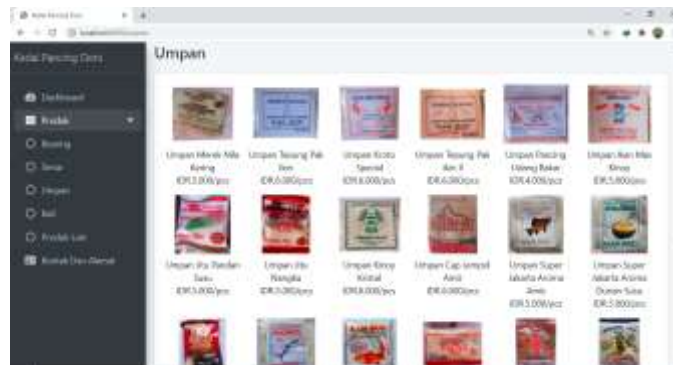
Kedai Pancing Dora

Dashboard
Produk
Joran
Senar
Umpan
Reel
Produk Lain
Kontak Dan Alamat

Umpan

Umpan Merah Mix Kering
IDR 3.000/pcs

Umpan Tepung Pak Jem
IDR 6.000/pcs

Umpan Kroto Spesial
IDR 6.000/pcs

Umpan Tepung Pak Jem II
IDR 6.000/pcs

Umpan Pancing Udang Bakar
IDR 4.000/pcs

Umpan Ikan Mas Kincir
IDR 5.000/pcs

Umpan Ikis Pandan Susu
IDR 5.000/pcs

Umpan Ikis Nangka
IDR 5.000/pcs

Umpan Kincir Kristal
IDR 4.000/pcs

Umpan Cap Jempol Aroi
IDR 6.000/pcs

Umpan Super Jakarta Aroma Amis
IDR 5.000/pcs

Umpan Super Jakarta Aroma Durian Susu
IDR 5.000/pcs